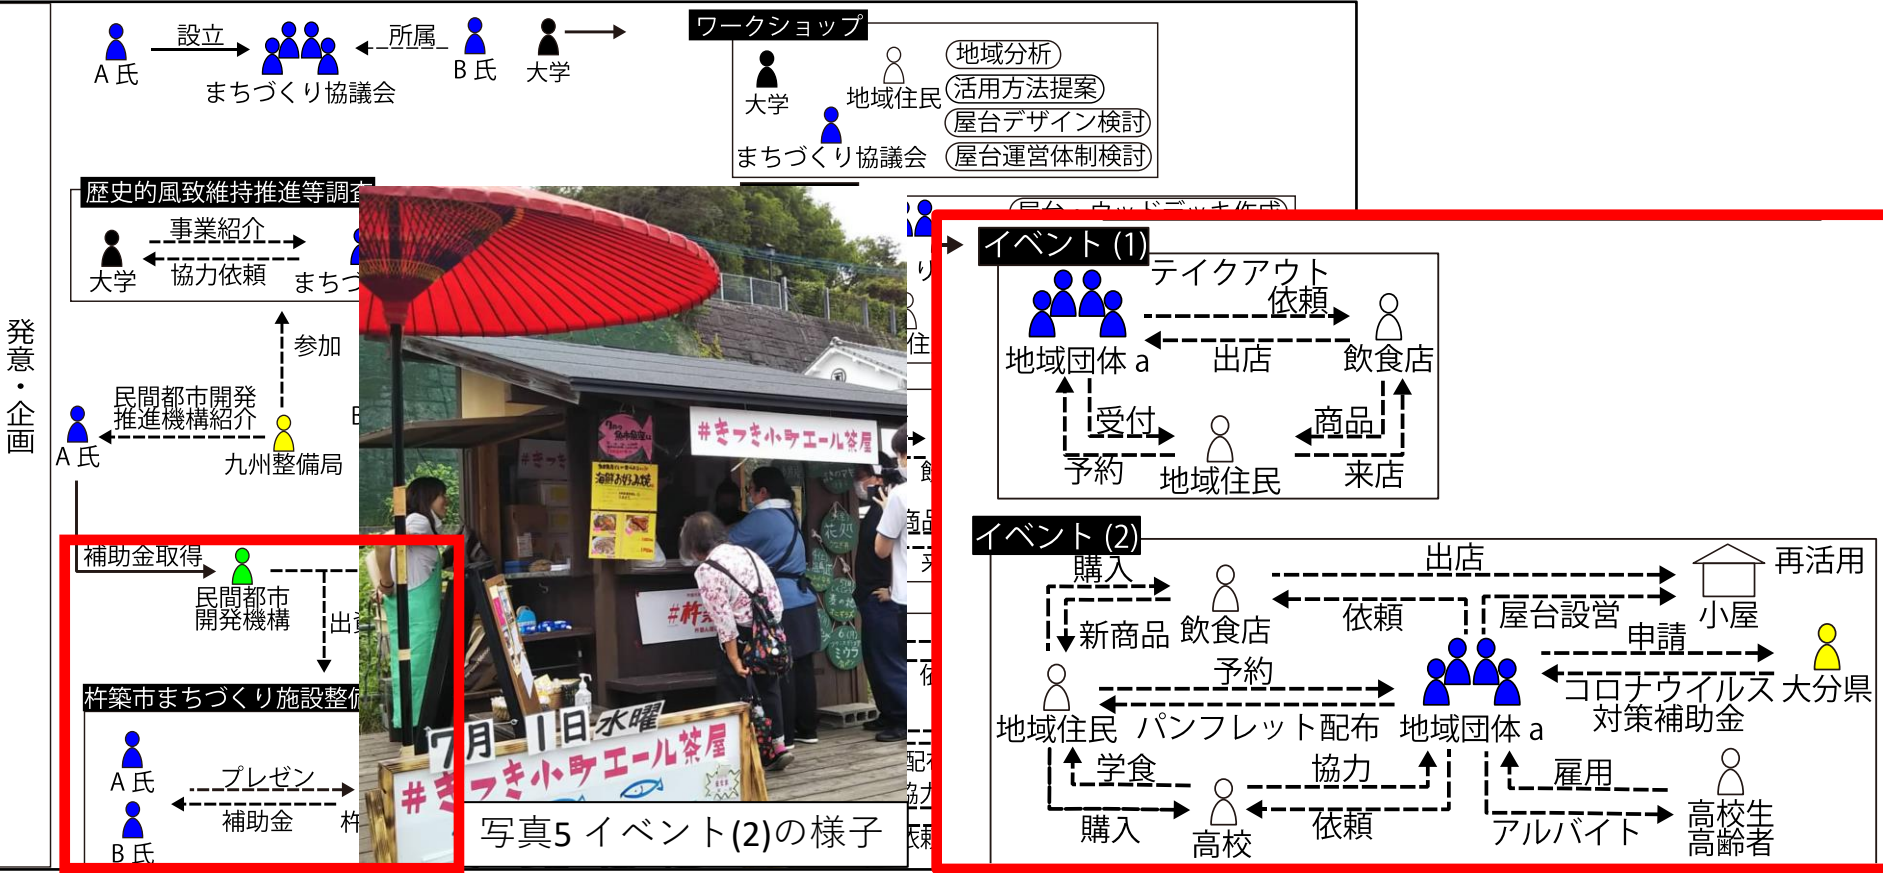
設立
A 氏
まちづくり協議会
所属
B 氏
大学

ワークショップ
大学
地域住民
まちづくり協議会
地域分析
活用方法提案
屋台デザイン検討
屋台運営体制検討

歴史的風致維持推進等調査
事業紹介
協力依頼
大学
まちづ

発意・企画

参加
民間都市開発推進機構紹介
A 氏
九州整備局

補助金取得
民間都市開発機構
出資

杵築市まちづくり施設整備
A 氏
プレゼン
補助金
B 氏
杵

#きつき小町エール茶屋
7月1日水曜
#きつき小町エール茶屋
写真5 イベント(2)の様子

イベント (1)
テイクアウト
依頼
地域団体 a
出店
飲食店
受付
商品
予約
地域住民
来店

イベント (2)
購入
出店
再活用
新商品
飲食店
依頼
屋台設営
小屋
申請
予約
地域住民
パンフレット配布
地域団体 a
コロナウイルス対策補助金
大分県
学食
協力
雇用
購入
高校
依頼
アルバイト
高校生
高齢者